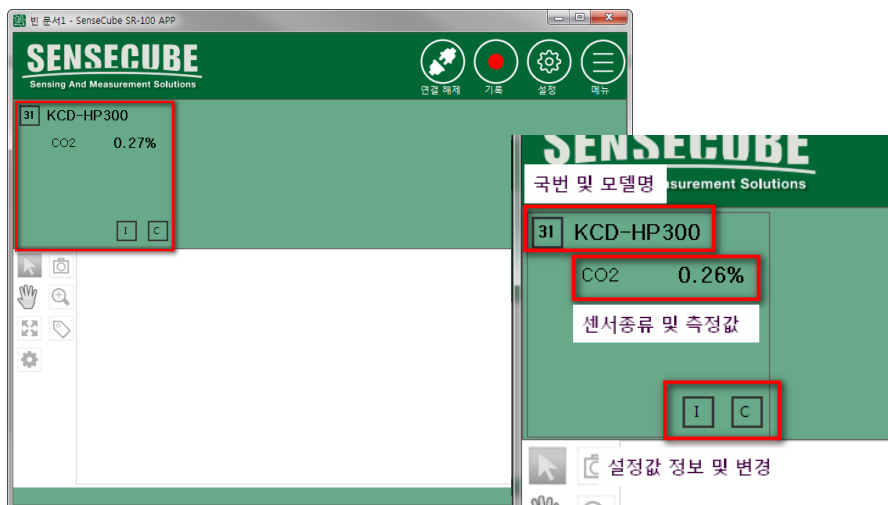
빈 문서1 - SenseCube SR-100 APP

SENSECUBE
Sensing And Measurement Solutions

연결 해제 기록 설정 메뉴

31 KCD-HP300
CO2 0.27%
I C

SENSECUBE
국번 및 모델명 easurement Solutions

31 KCD-HP300
CO2 0.26%
센서종류 및 측정값
I C
설정값 정보 및 변경